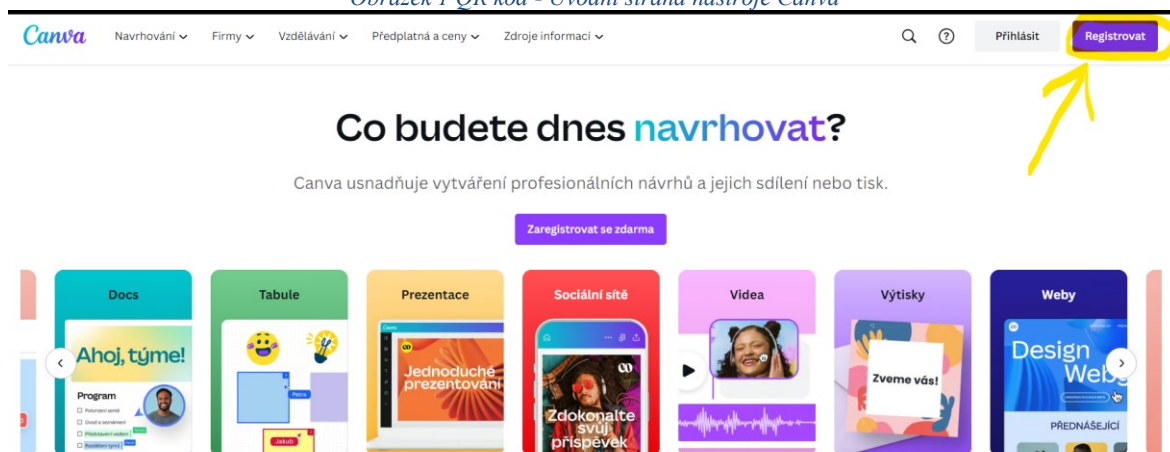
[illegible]

Canva Navrhování Firmy Vzdělávání Předplatná a ceny Zdroje informací Přihlásit Registrovat

Co budete dnes navrhovat?

Canva usnadňuje vytváření profesionálních návrhů a jejich sdílení nebo tisk.

Zaregistrovat se zdarma

Docs

Ahoj, týme!

Program

Tabule

Petra

Jakub

Prezentace

Canva

Jednoduché prezentování

Sociální sítě

Zdokonalte svůj příspěvek

Videa

Výtisky

Zveme vás!

Weby

Design Weby

PŘEDNÁŠEJÍCÍ